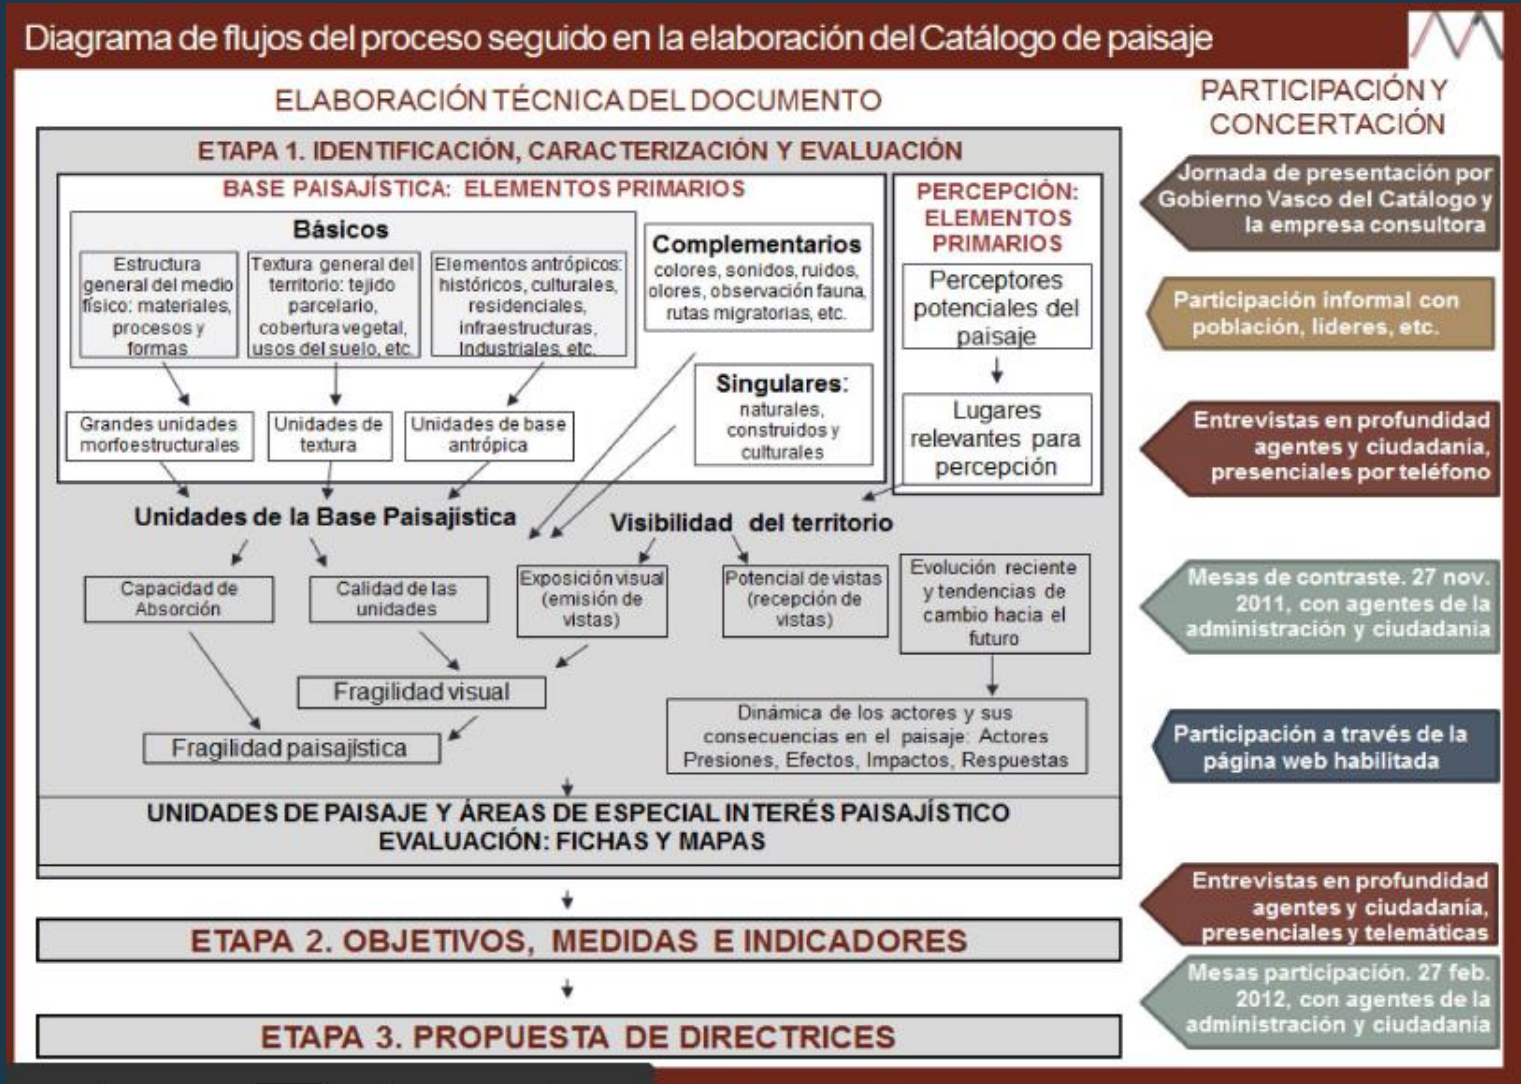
Diagrama de flujos del proceso seguido en la elaboración del Catálogo de paisaje

ELABORACIÓN TÉCNICA DEL DOCUMENTO

PARTICIPACIÓN Y CONCERTACIÓN

ETAPA 1. IDENTIFICACIÓN, CARACTERIZACIÓN Y EVALUACIÓN

BASE PAISAJÍSTICA: ELEMENTOS PRIMARIOS

Básicos

Estructura general del medio físico: materiales, procesos y formas

Textura general del territorio: tejido parcelario, cobertura vegetal, usos del suelo, etc.

Elementos antrópicos: históricos, culturales, residenciales, infraestructuras, Industriales, etc.

Complementarios
colores, sonidos, ruidos, olores, observación fauna, rutas migratorias, etc.

PERCEPCIÓN: ELEMENTOS PRIMARIOS

Perceptores potenciales del paisaje

Lugares relevantes para percepción

Singulares:
naturales, construidos y culturales

Grandes unidades morfoestructurales

Unidades de textura

Unidades de base antrópica

Unidades de la Base Paisajística

Visibilidad del territorio

Capacidad de Absorción

Calidad de las unidades

Exposición visual (emisión de vistas)

Potencial de vistas (recepción de vistas)

Evolución reciente y tendencias de cambio hacia el futuro

Fragilidad visual

Fragilidad paisajística

Dinámica de los actores y sus consecuencias en el paisaje: Actores Presiones, Efectos, Impactos, Respuestas

UNIDADES DE PAISAJE Y ÁREAS DE ESPECIAL INTERÉS PAISAJÍSTICO
EVALUACIÓN: FICHAS Y MAPAS

ETAPA 2. OBJETIVOS, MEDIDAS E INDICADORES

ETAPA 3. PROPUESTA DE DIRECTRICES

Jornada de presentación por Gobierno Vasco del Catálogo y la empresa consultora

Participación informal con población, líderes, etc.

Entrevistas en profundidad agentes y ciudadanía, presenciales por teléfono

Mesas de contraste. 27 nov. 2011, con agentes de la administración y ciudadanía

Participación a través de la página web habilitada

Entrevistas en profundidad agentes y ciudadanía, presenciales y telemáticas

Mesas participación. 27 feb. 2012, con agentes de la administración y ciudadanía